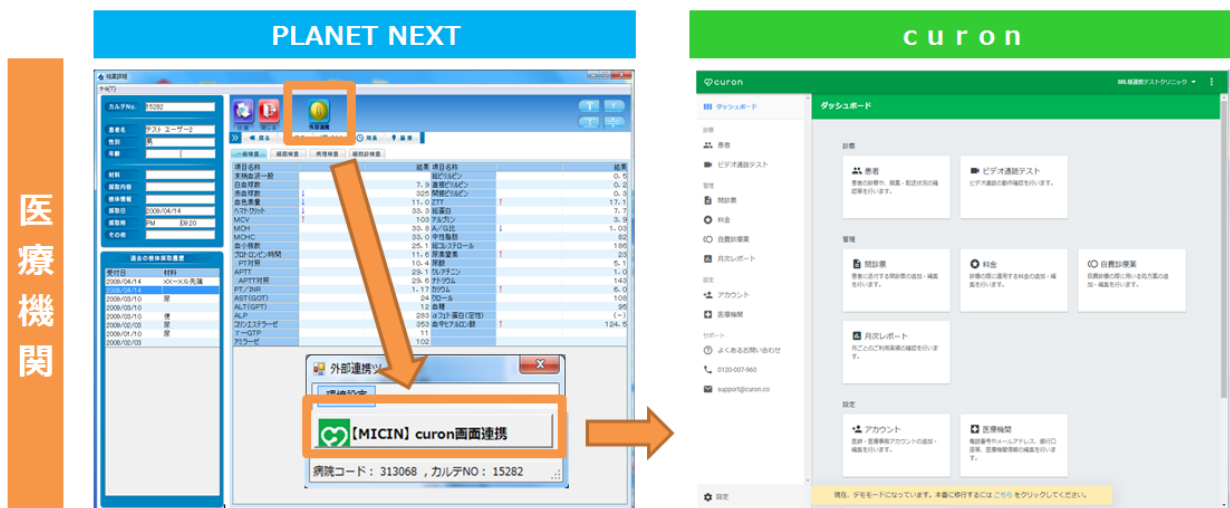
医療機関

PLANET NEXT

検査詳細

カルテNo. 15282

患者名 テスト ユーザー2
性別 男
年齢

材料
採取内容
検体情報
採取日 2009/04/14
採取時 PM 09:20
その他

過去の検体採取履歴

| 受付日 | 材料 |
|---|---|
| 2009/04/14 | XX-XXL先端 |
| 2009/04/14 | |
| 2009/03/10 | 尿 |
| 2009/03/10 | |
| 2009/03/10 | 便 |
| 2009/02/03 | 尿 |
| 2009/01/10 | 尿 |
| 2008/02/03 | |

外部連携

一般検査 | 細菌検査 | 病理検査 | 細胞診検査

| 項目名称 | 結果 | 項目名称 | 結果 |
|---|---|---|---|
| 末梢血液一般 | | 総ビリルビン | 0.5 |
| 白血球数 | 7.9 | 直接ビリルビン | 0.2 |
| 赤血球数 | 326 | 間接ビリルビン | 0.3 |
| 血色素量 | 11.0 | ZTT | 17.1 |
| ヘマトクリット | 33.3 | 総蛋白 | 7.7 |
| MCV | 103 | アルブミン | 3.9 |
| MCH | 33.8 | A/G比 | 1.03 |
| MCHC | 33.0 | 中性脂肪 | 82 |
| 血小板数 | 25.1 | 総コレステロール | 186 |
| プロトロンビン時間 | 11.6 | 尿素窒素 | 23 |
| PT対照 | 10.4 | 尿酸 | 5.1 |
| APTT | 29.1 | クレアチニン | 1.0 |
| APTT対照 | 29.6 | ナトリウム | 143 |
| PT/INR | 1.17 | カリウム | 6.0 |
| AST(GOT) | 24 | クロール | 108 |
| ALT(GPT) | 12 | 血糖 | 95 |
| ALP | 283 | αフェト蛋白(定性) | (−) |
| コリンエステラーゼ | 353 | 血中ヒアルロン酸 | 124.5 |
| γ-GTP | 11 | | |
| アミラーゼ | 102 | | |

外部連携ツ

環境設定

【MICIN】curon画面連携

病院コード： 313068 ，カルテNO： 15282

curon

curon

SRL医通テストクリニック

ダッシュボード

ダッシュボード
診察
患者
ビデオ通話テスト
管理
問診票
料金
自費診療薬
月次レポート
設定
アカウント
医療機関
サポート
よくあるお問い合わせ
0120-007-960
support@curon.co
設定

診察

患者
患者の診察や、処置・配送状況の確認等を行います。

ビデオ通話テスト
ビデオ通話の動作確認を行います。

管理

問診票
患者に送付する問診票の追加・編集を行います。

料金
診療の際に請求する料金の追加・編集を行います。

自費診療薬
自費診療の際に用いる処方薬の追加・編集を行います。

月次レポート
月ごとのご利用実績の確認を行います。

設定

アカウント
医師・医療事務アカウントの追加・編集を行います。

医療機関
電話番号やメールアドレス、銀行口座等、医療機関情報の編集を行います。

現在、デモモードになっています。本番に移行するには こちら をクリックしてください。